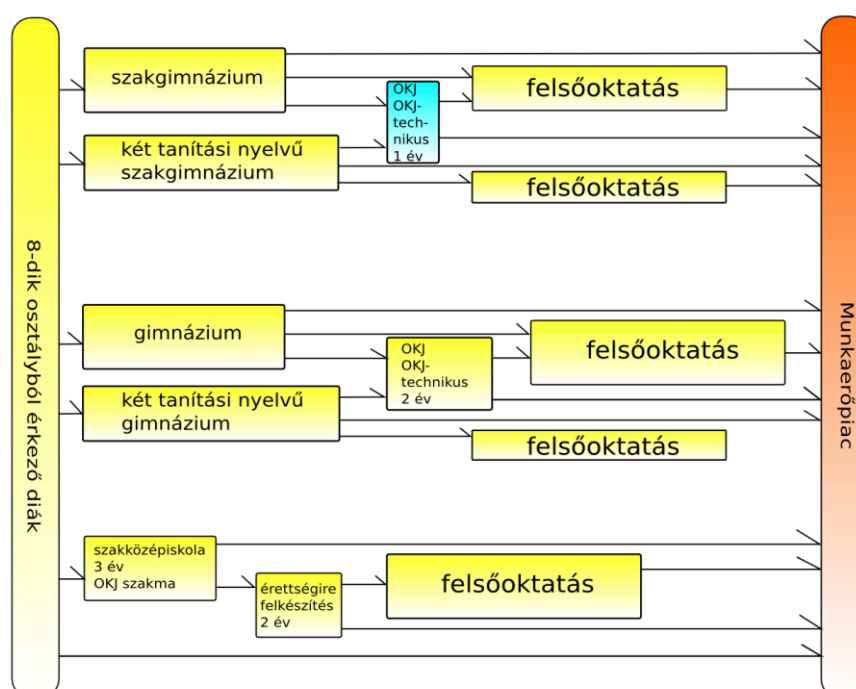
8-dik osztályból érkező diák

szakgimnázium

OKJ
OKJ-technikus
1 év

felsőoktatás

két tanítási nyelvű szakgimnázium

felsőoktatás

gimnázium

OKJ
OKJ-technikus
2 év

felsőoktatás

két tanítási nyelvű gimnázium

felsőoktatás

szakközépiskola
3 év
OKJ szakma

érettségire felkészítés
2 év

felsőoktatás

Munkaerőpiac